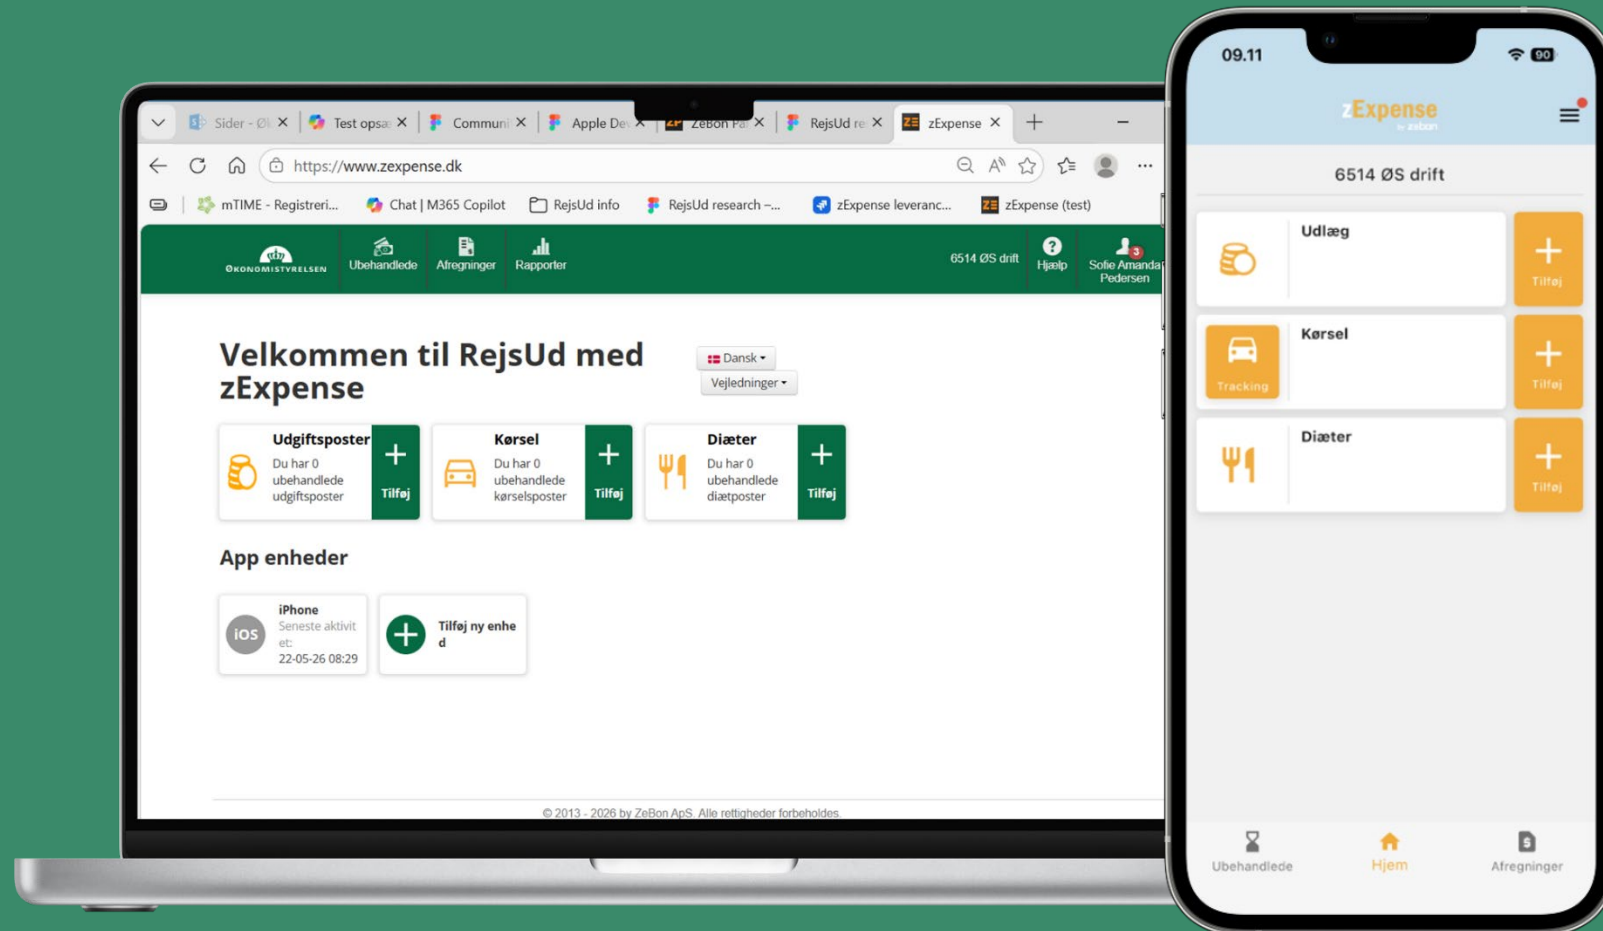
Sider - Øk ×
Test opsæ ×
Communi ×
Apple De ×
ZeBon Pa ×
RejsUd re ×
zExpense ×

https://www.zexpense.dk

mTIME - Registreri...
Chat | M365 Copilot
RejsUd info
RejsUd research –...
zExpense leveranc...
zExpense (test)

ØKONOMISTYRELSEN
Ubehandlede
Afregninger
Rapporter
6514 ØS drift
Hjælp
Sofie Amanda Pedersen

Velkommen til RejsUd med zExpense

Dansk
Vejledninger

Udgiftsposter
Du har 0 ubehandlede udgiftsposter
Tilføj

Kørsel
Du har 0 ubehandlede kørselsposter
Tilføj

Diæter
Du har 0 ubehandlede diætposter
Tilføj

App enheder

iOS
iPhone
Seneste aktivit et:
22-05-26 08:29

Tilføj ny enhed

© 2013 - 2026 by ZeBon ApS. Alle rettigheder forbeholdes.

09.11
90
zExpense
by zebon
6514 ØS drift

Udlæg
Tilføj

Tracking
Kørsel
Tilføj

Diæter
Tilføj

Ubehandlede
Hjem
Afregninger